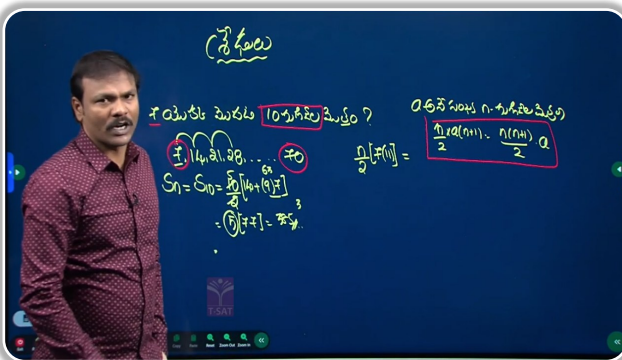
శ్రేఢులు

7 యొక్క మొదటి 10 గుణిజాల మొత్తం ?

a యొక్క మొదటి n-గుణిజాల మొత్తం

7, 14, 21, 28, . . . . 70

$S_n = S_{10} = \frac{10}{2}[14+(9)7]$

$= (5)[77] = 385$

$\frac{n}{2}[7(11)] =$

$\frac{n}{2}\times a(n+1) = \frac{n(n+1)}{2}a$

T-SAT